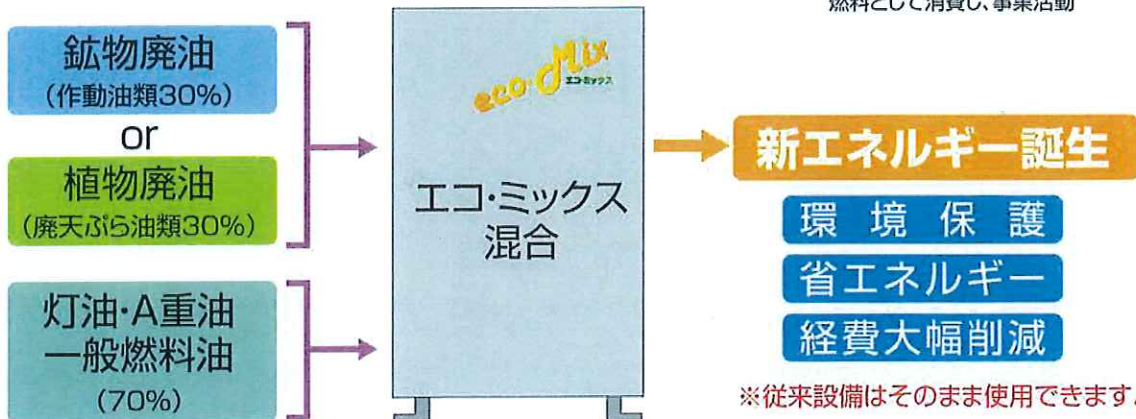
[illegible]燃料として消費し、事業活動

鉱物廃油
(作動油類30%)
or
植物廃油
(廃天ぷら油類30%)

灯油・A重油
一般燃料油
(70%)

eco·Mix
エコ・ミックス

エコ・ミックス
混合

新エネルギー誕生

環境保護

省エネルギー

経費大幅削減

※従来設備はそのまま使用できます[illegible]